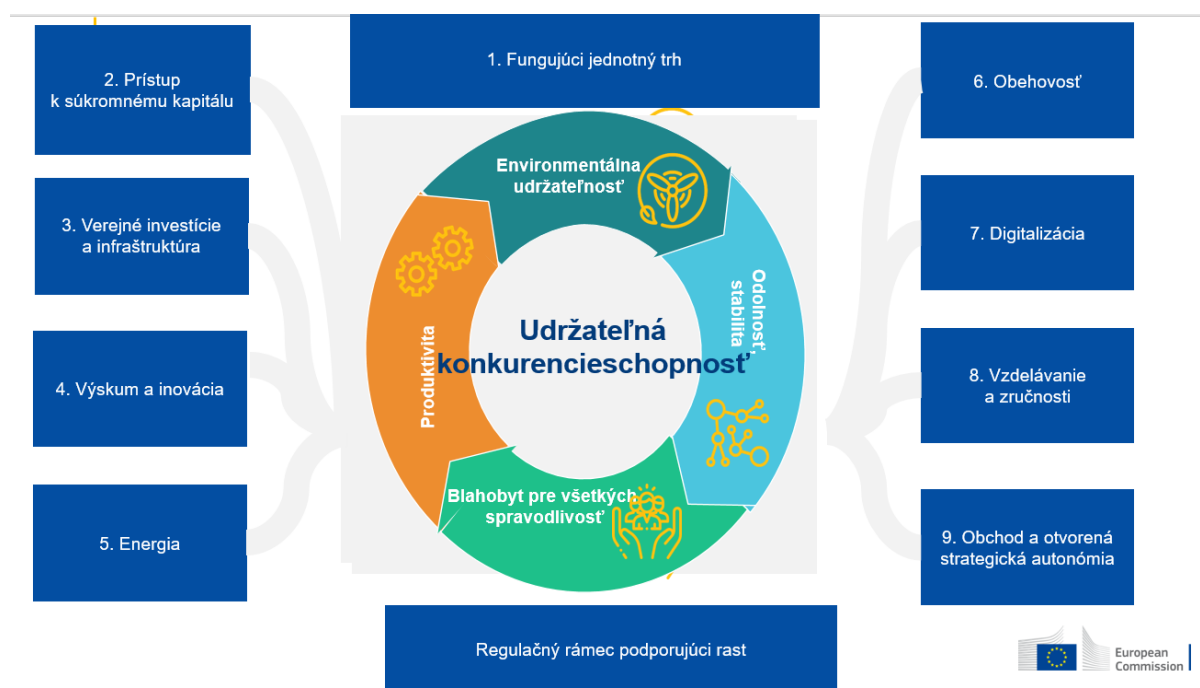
2. Prístup k súkromnému kapitálu

1. Fungujúci jednotný trh

6. Obehovosť

3. Verejné investície a infraštruktúra

7. Digitalizácia

4. Výskum a inovácia

8. Vzdelávanie a zručnosti

5. Energia

9. Obchod a otvorená strategická autonómia

Environmentálna udržateľnosť

Odolnosť stabilita

Produktivita

Blahobyt pre všetkých spravodlivosť

Udržateľná konkurencieschopnosť

Regulačný rámec podporujúci rast

European Commission